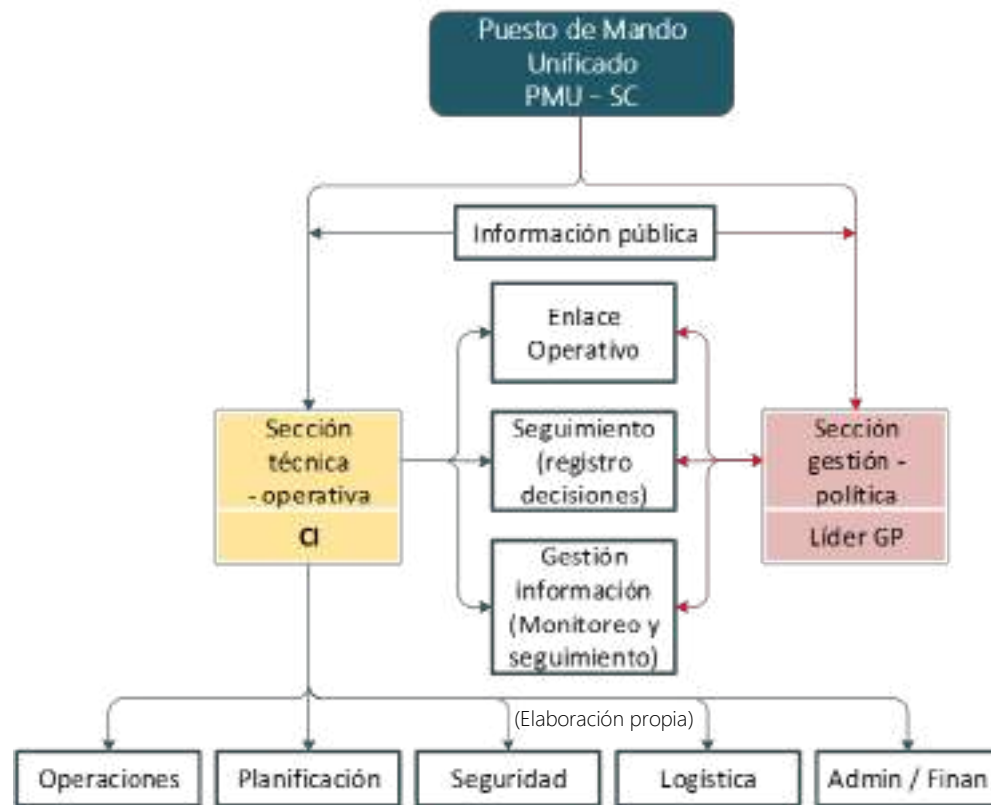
Puesto de Mando Unificado PMU - SC

Información pública

Enlace Operativo

Sección técnica - operativa

CI

Seguimiento (registro decisiones)

Sección gestión - política

Líder GP

Gestión información (Monitoreo y seguimiento)

(Elaboración propia)

Operaciones

Planificación

Seguridad

Logística

Admin / Finan